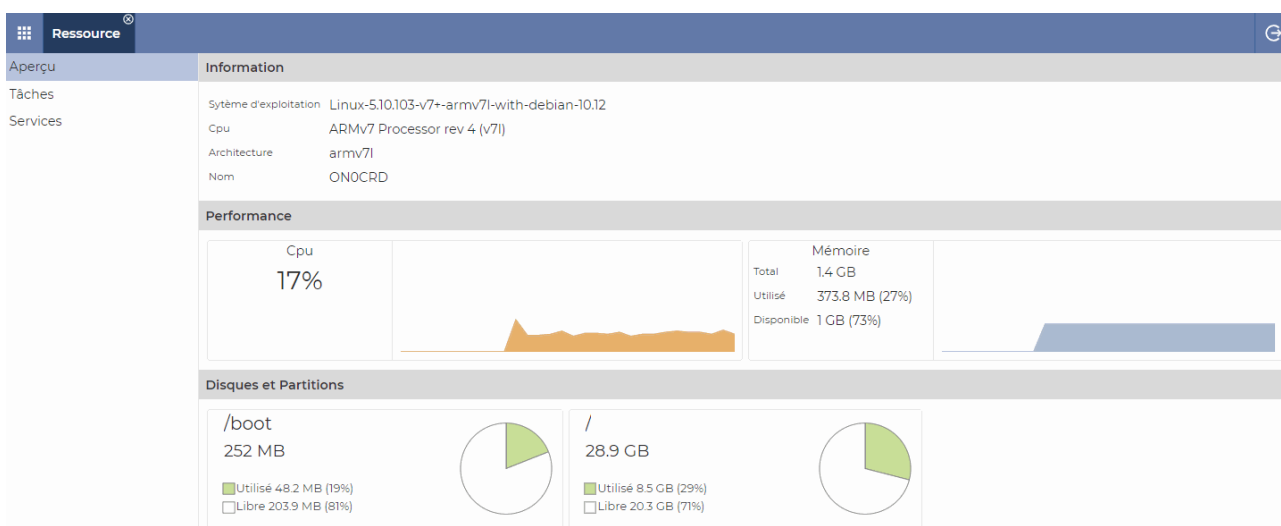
Ressource

Aperçu
Tâches
Services

Information

Sytème d'exploitation Linux-5.10.103-v7+-armv7l-with-debian-10.12
Cpu ARMv7 Processor rev 4 (v7l)
Architecture armv7l
Nom ON0CRD

Performance

Cpu
17%

Mémoire
Total 1.4 GB
Utilisé 373.8 MB (27%)
Disponible 1 GB (73%)

Disques et Partitions

/boot
252 MB
Utilisé 48.2 MB (19%)
Libre 203.9 MB (81%)

/
28.9 GB
Utilisé 8.5 GB (29%)
Libre 20.3 GB (71%)